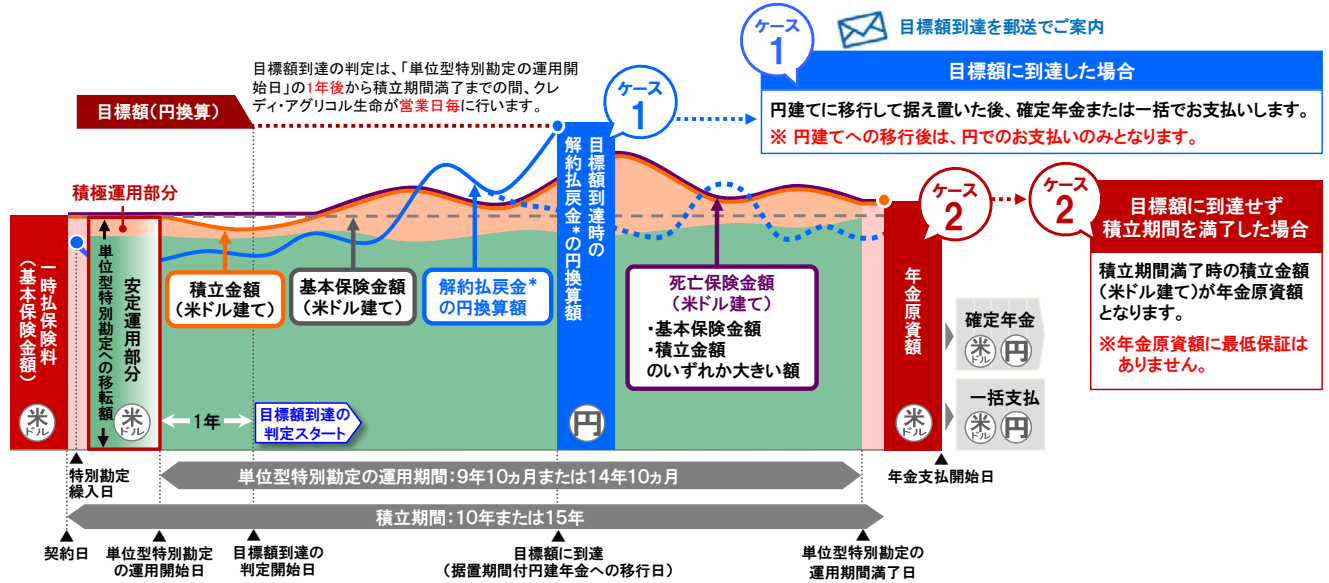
ケース 1

目標額到達を郵送でご案内

目標額に到達した場合

円建てに移行して据え置いた後、確定年金または一括でお支払いします。
※ 円建てへの移行後は、円でのお支払いのみとなります。

目標額到達の判定は、「単位型特別勘定の運用開始日」の1年後から積立期間満了までの間、クレディ・アグリコル生命が営業日毎に行います。

目標額（円換算）

ケース 1

目標額到達時の解約払戻金＊の円換算額

積極運用部分

一時払保険料（基本保険金額）

米ドル

単位型特別勘定への移転額

安定運用部分

米ドル

積立金額（米ドル建て）

基本保険金額（米ドル建て）

解約払戻金＊の円換算額

死亡保険金額（米ドル建て）
・基本保険金額
・積立金額
のいずれか大きい額

1年

目標額到達の判定スタート

円

ケース 2

ケース 2

目標額に到達せず積立期間を満了した場合

積立期間満了時の積立金額（米ドル建て）が年金原資額となります。

※年金原資額に最低保証はありません。

年金原資額

米ドル

確定年金

米ドル 円

一括支払

米ドル 円

特別勘定繰入日

単位型特別勘定の運用期間：9年10ヵ月または14年10ヵ月

年金支払開始日

積立期間：10年または15年

契約日

単位型特別勘定の運用開始日

目標額到達の判定開始日

目標額に到達（据置期間付円建年金への移行日）

単位型特別勘定の運用期間満了日